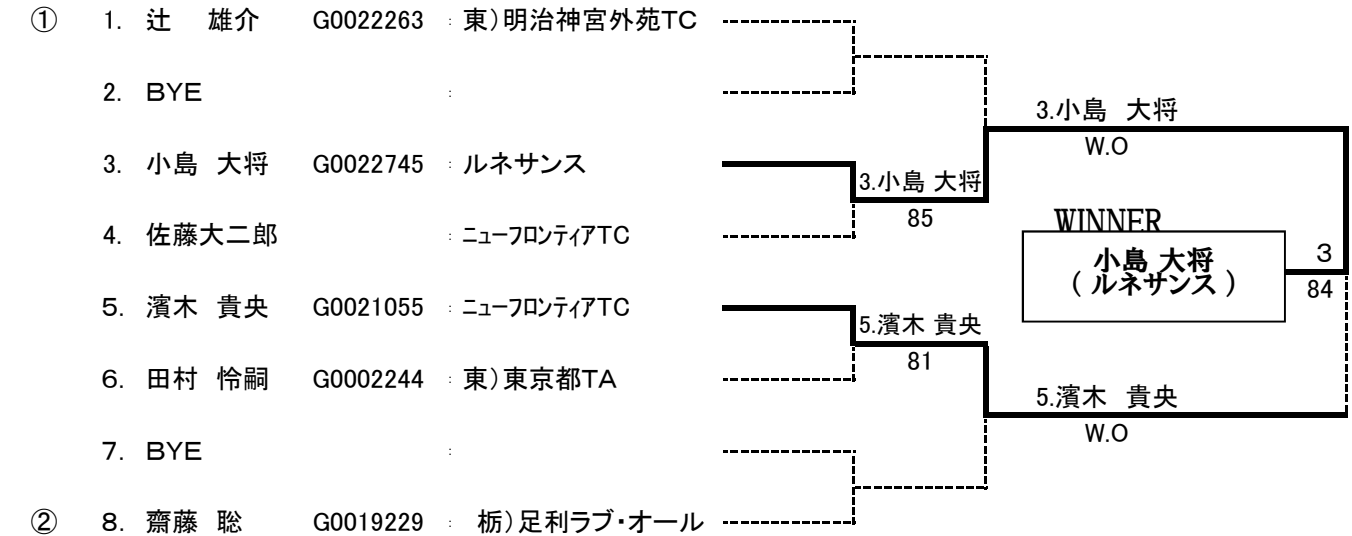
① 1. 辻 雄介 G0022263 : 東)明治神宮外苑TC

2. BYE :

3. 小島 大将 G0022745 : ルネサンス

4. 佐藤大二郎 : ニューフロンティアTC

5. 濱木 貴央 G0021055 : ニューフロンティアTC

6. 田村 怜嗣 G0002244 : 東)東京都TA

7. BYE :

② 8. 齋藤 聡 G0019229 : 栃)足利ラブ・オール

3.小島 大将
85

5.濱木 貴央
81

3.小島 大将
W.O

5.濱木 貴央
W.O

WINNER
小島 大将
( ルネサンス )

3
84